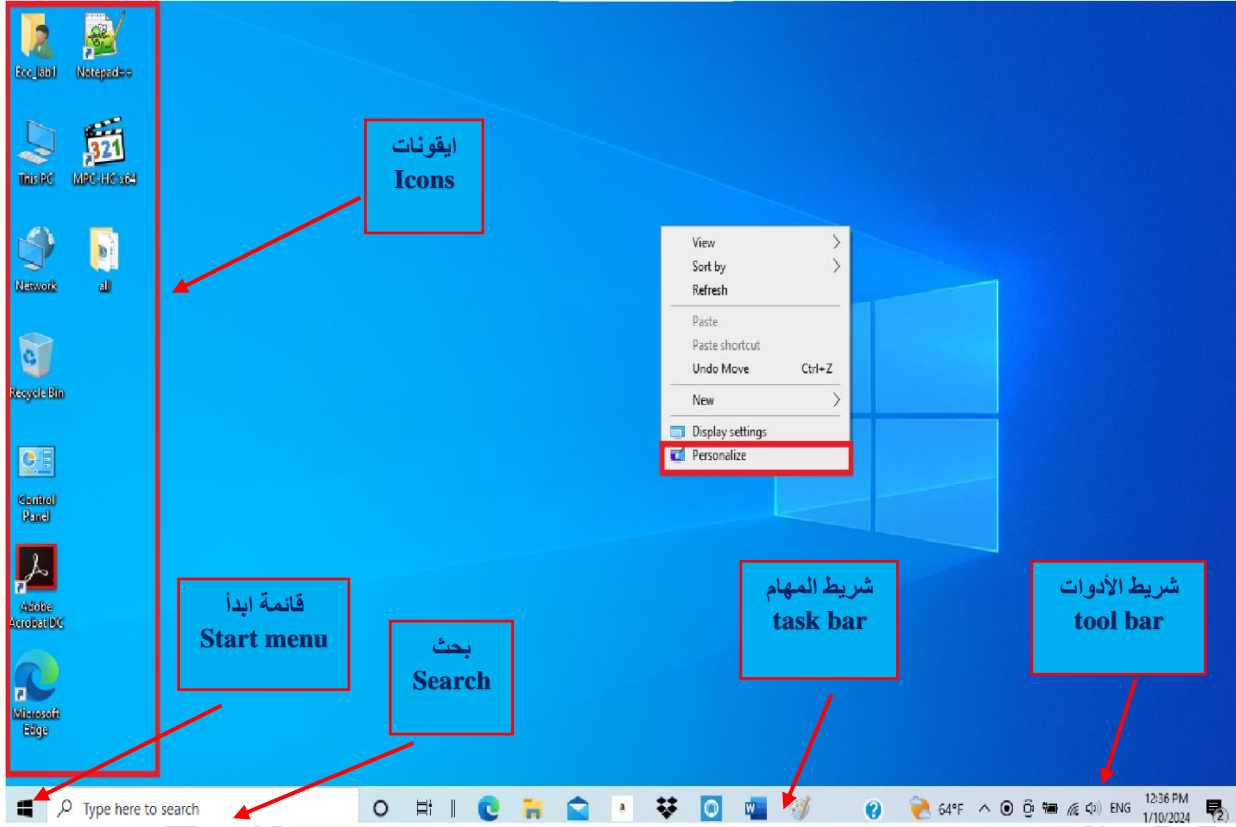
Eco_lab1
Notepad++
This PC
MPC-HC x64
Network
all
Recycle Bin
Control Panel
Adobe Acrobat DC
Microsoft Edge

ايقونات
Icons

View
Sort by
Refresh
Paste
Paste shortcut
Undo Move Ctrl+Z
New
Display settings
Personalize

قائمة ابدأ
Start menu

بحث
Search

شريط المهام
task bar

شريط الأدوات
tool bar

Type here to search
64°F
ENG
12:36 PM
1/10/2024
2